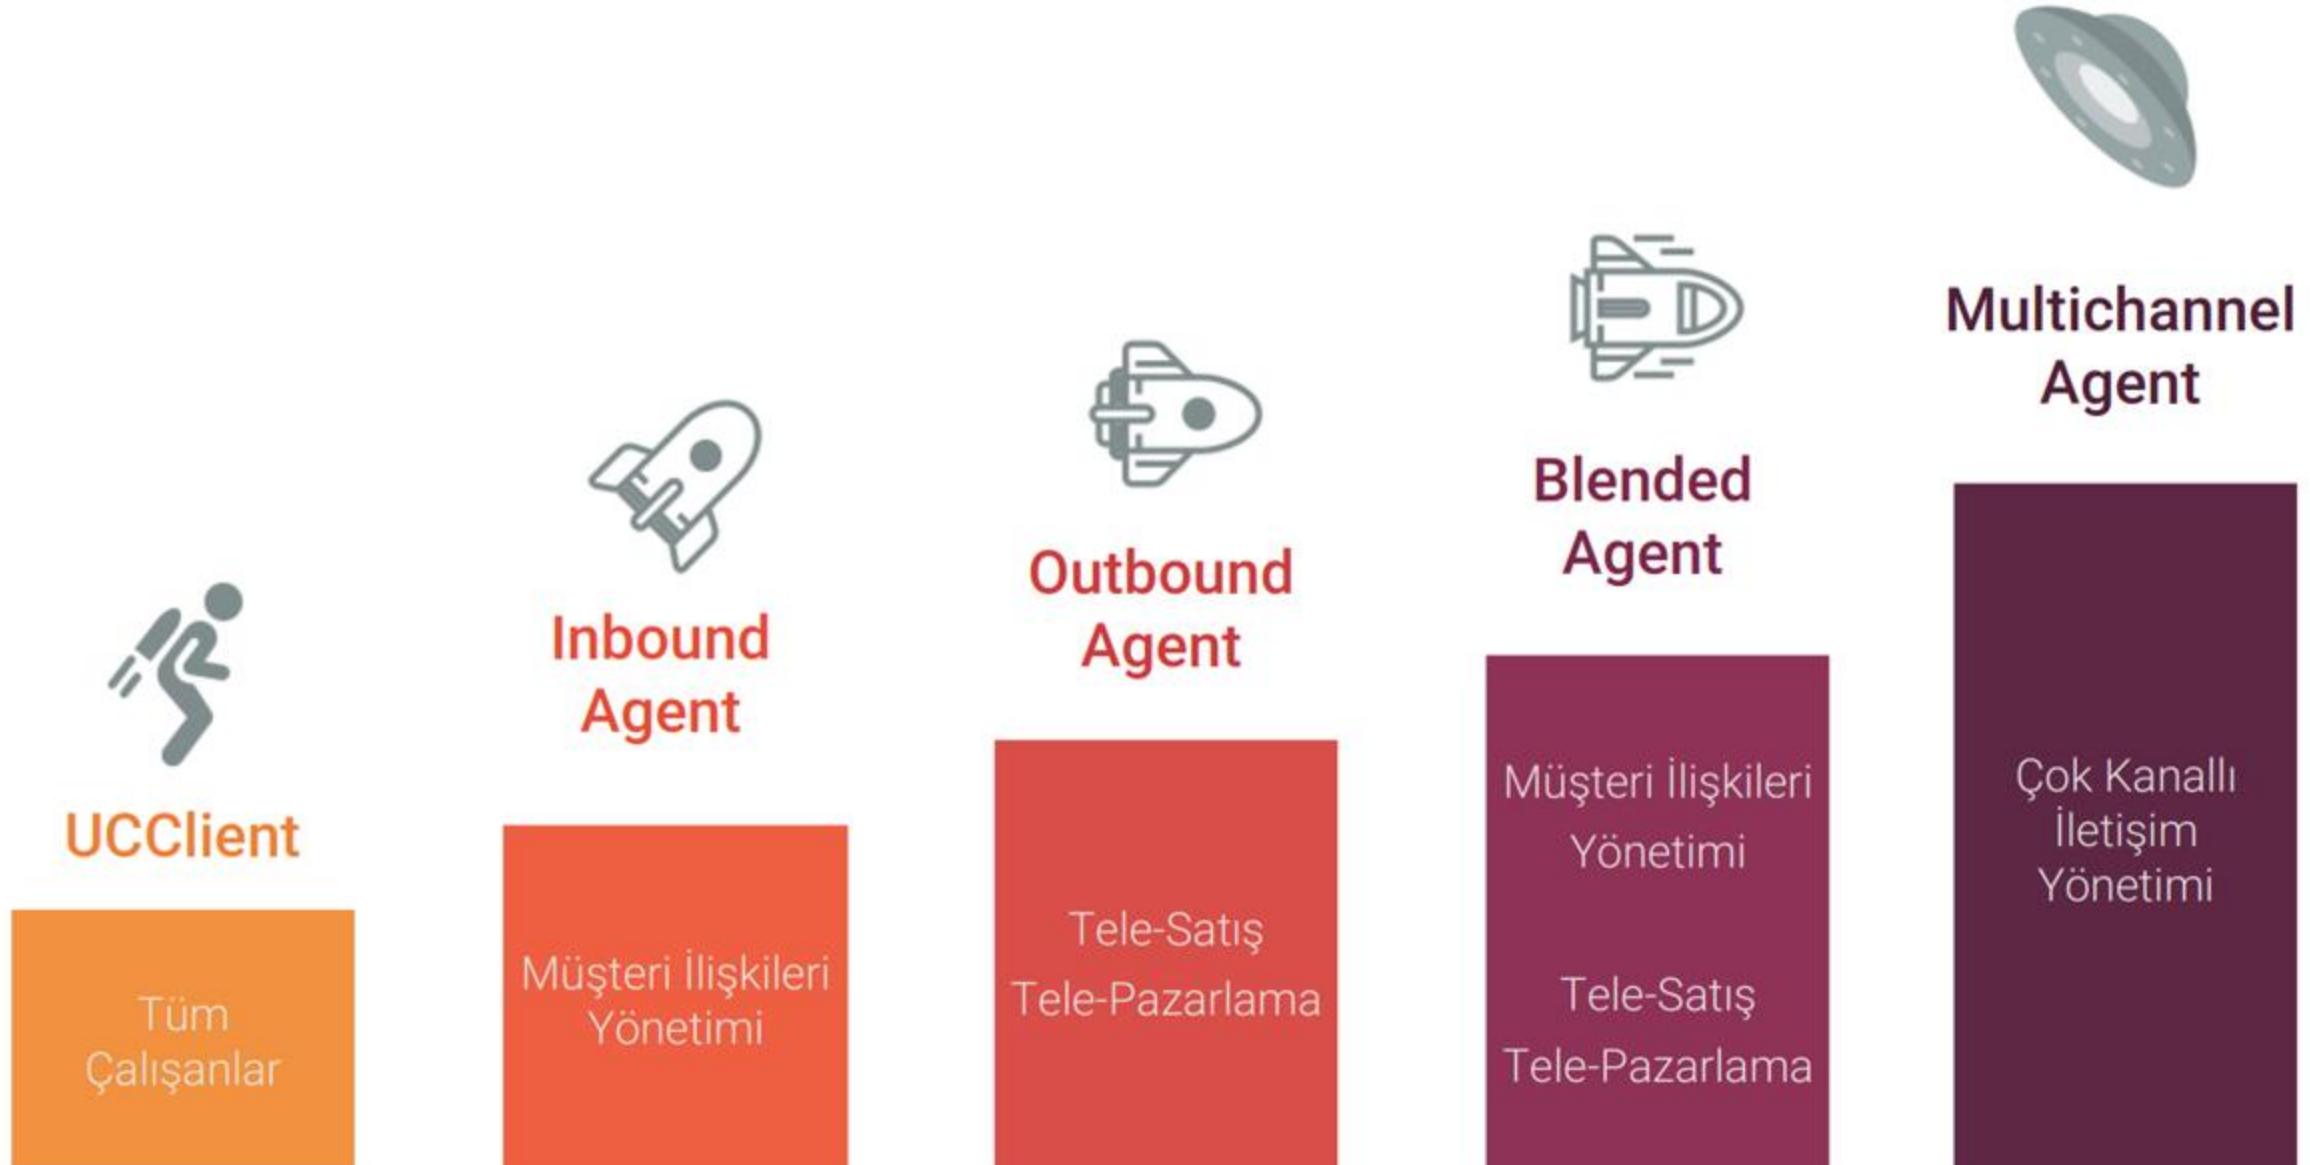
UCClient

Tüm Çalışanlar

Inbound Agent

Müşteri İlişkileri Yönetimi

Outbound Agent

Tele-Satış
Tele-Pazarlama

Blended Agent

Müşteri İlişkileri Yönetimi

Tele-Satış
Tele-Pazarlama

Multichannel Agent

Çok Kanallı İletişim Yönetimi